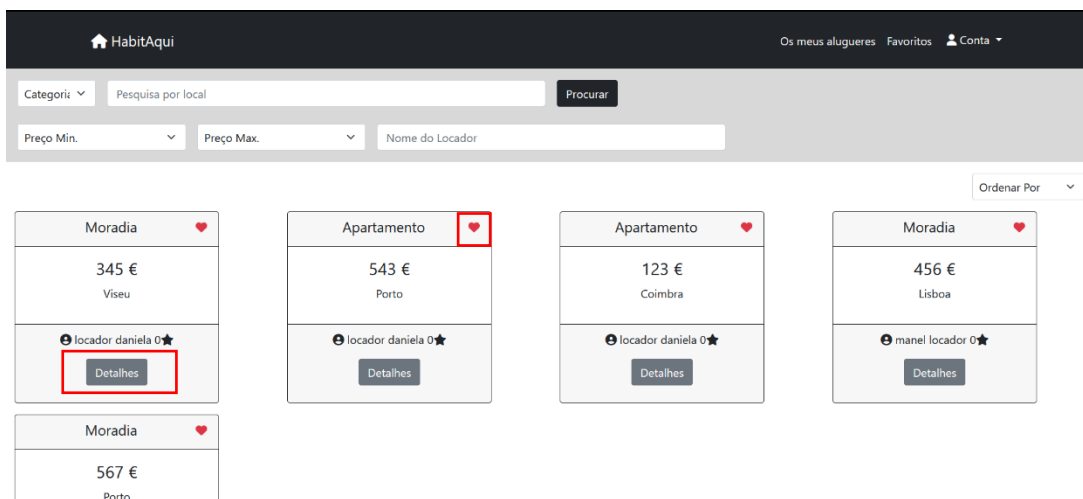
HabitAqui

Os meus alugueres Favoritos Conta

Categori: Pesquisa por local Procurar

Preço Min. Preço Max. Nome do Locador

Ordenar Por

Moradia

345 €

Viseu

locador daniela 0

Detalhes

Apartamento

543 €

Porto

locador daniela 0

Detalhes

Apartamento

123 €

Coimbra

locador daniela 0

Detalhes

Moradia

456 €

Lisboa

manel locador 0

Detalhes

Moradia

567 €

Porto